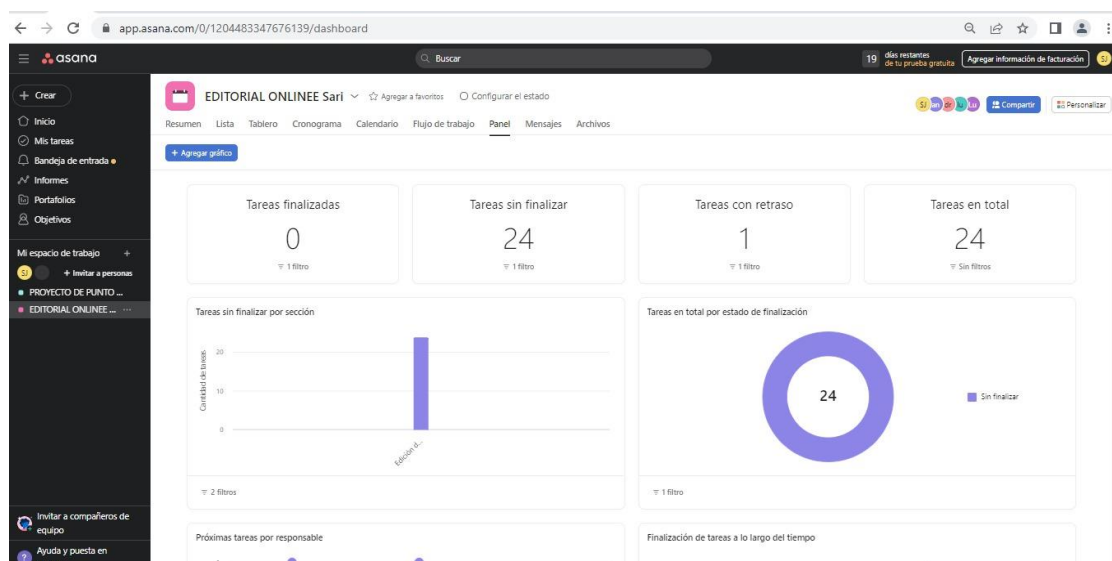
app.asana.com/0/1204483347676139/dashboard

asana

Buscar

19 días restantes de tu prueba gratuita

Agregar información de facturación

SJ

+ Crear

Inicio

Mis tareas

Bandeja de entrada

Informes

Portafolios

Objetivos

Mi espacio de trabajo +

SJ + Invitar a personas

PROYECTO DE PUNTO ...

EDITORIAL ONLINEE ... ···

Invitar a compañeros de equipo

Ayuda y puesta en

EDITORIAL ONLINEE Sari

Agregar a favoritos

Configurar el estado

SJ an or lu Lu

Compartir

Personalizar

Resumen Lista Tablero Cronograma Calendario Flujo de trabajo Panel Mensajes Archivos

+ Agregar gráfico

Tareas finalizadas

0

1 filtro

Tareas sin finalizar

24

1 filtro

Tareas con retraso

1

1 filtro

Tareas en total

24

Sin filtros

Tareas sin finalizar por sección

Cantidad de tareas

20

10

0

Edición d...

2 filtros

Tareas en total por estado de finalización

24

Sin finalizar

1 filtro

Próximas tareas por responsable

Finalización de tareas a lo largo del tiempo